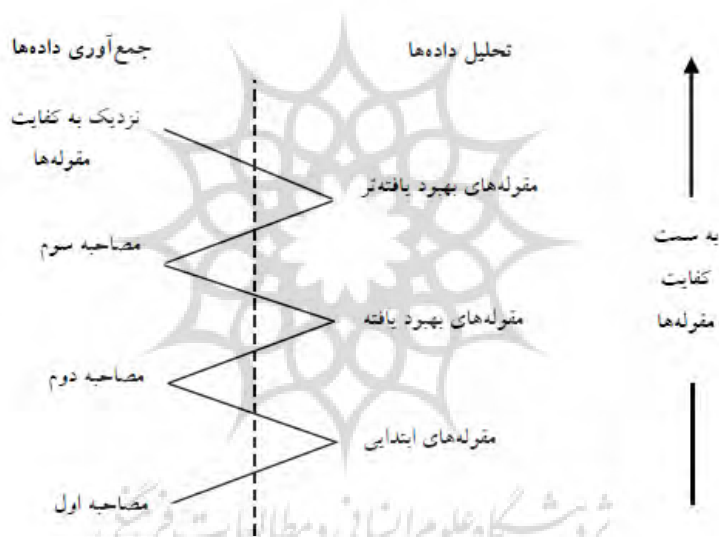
جمع‌آوری داده‌ها

تحلیل داده‌ها

نزدیک به کفایت مقوله‌ها

مقوله‌های بهبود یافته‌تر

مصاحبه سوم

به سمت کفایت مقوله‌ها

مقوله‌های بهبود یافته

مصاحبه دوم

مقوله‌های ابتدایی

مصاحبه اول

پژوهشگاه علوم انسانی و مطالعات فرهنگی